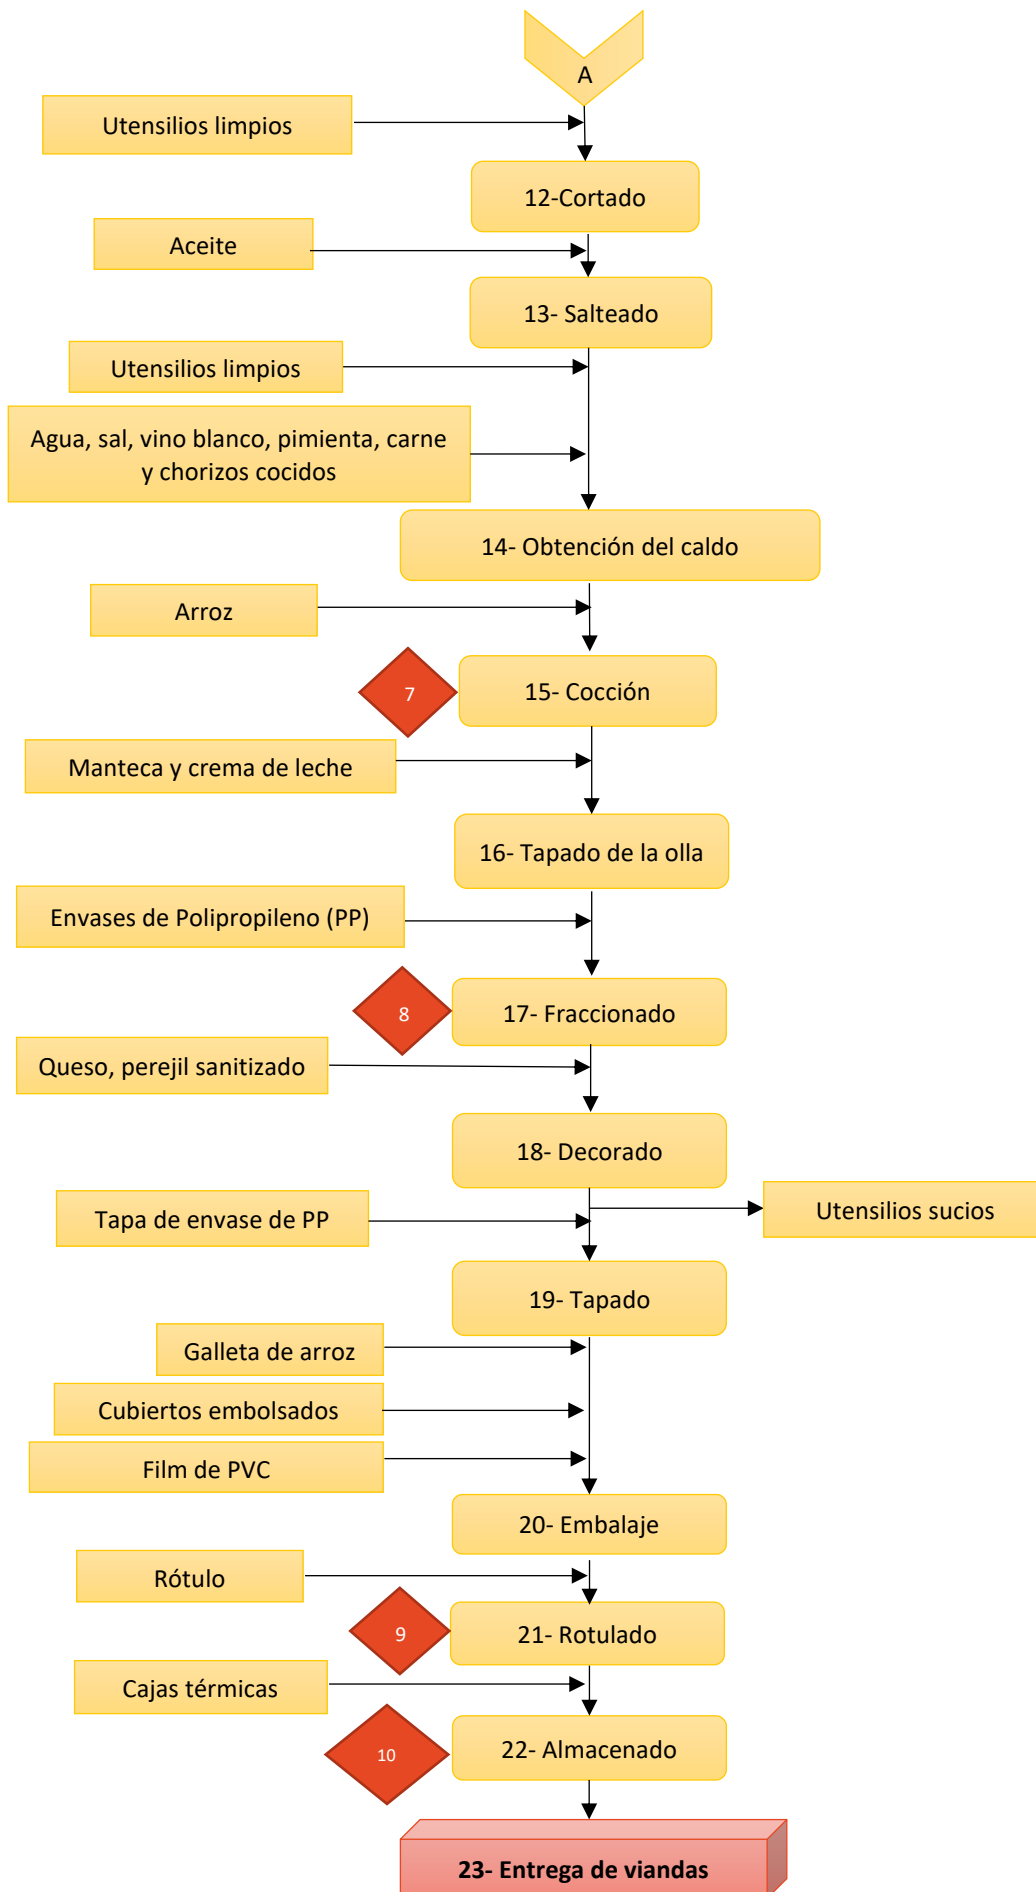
A

Utensilios limpios

12-Cortado

Aceite

13- Salteado

Utensilios limpios

Agua, sal, vino blanco, pimienta, carne y chorizos cocidos

14- Obtención del caldo

Arroz

7

15- Cocción

Manteca y crema de leche

16- Tapado de la olla

Envases de Polipropileno (PP)

8

17- Fraccionado

Queso, perejil sanitizado

18- Decorado

Tapa de envase de PP

Utensilios sucios

19- Tapado

Galleta de arroz

Cubiertos embolsados

Film de PVC

20- Embalaje

Rótulo

9

21- Rotulado

Cajas térmicas

10

22- Almacenado

23- Entrega de viandas